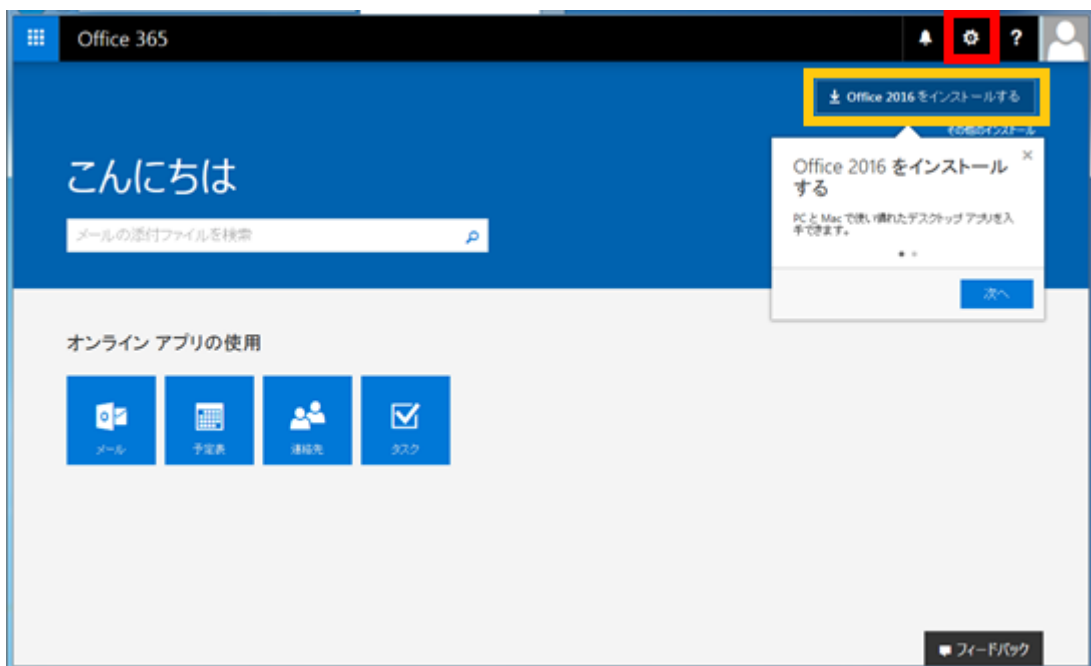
Office 365

? 

Office 2016 をインストールする

その他のインストール

こんにちは

メールの添付ファイルを検索

Office 2016 をインストールする

PC と Mac で使い慣れたデスクトップ アプリを入手できます。

次へ

オンライン アプリの使用

メール

予定表

連絡先

タスク

フィードバック